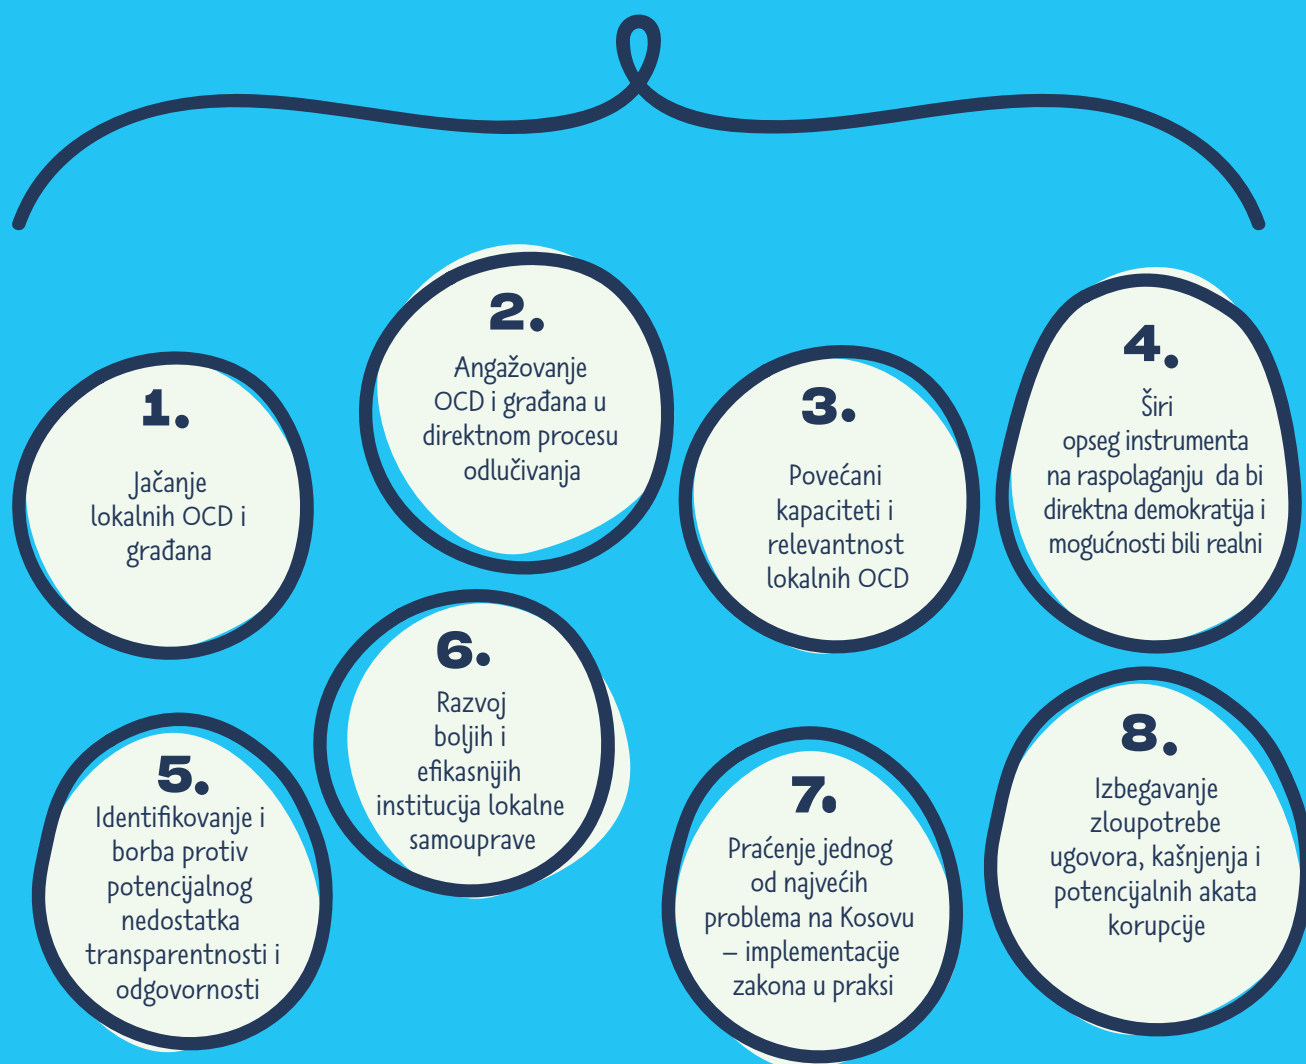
1.

Jačanje lokalnih OCD i građana

2.

Angažovanje OCD i građana u direktnom procesu odlučivanja

3.

Povećani kapaciteti i relevantnost lokalnih OCD

4.

Širi opseg instrumenta na raspolaganju da bi direktna demokratija i mogućnosti bili realni

5.

Identifikovanje i borba protiv potencijalnog nedostatka transparentnosti i odgovornosti

6.

Razvoj boljih i efikasnijih institucija lokalne samouprave

7.

Praćenje jednog od najvećih problema na Kosovu – implementacije zakona u praksi

8.

Izbegavanje zloupotrebe ugovora, kašnjenja i potencijalnih akata korupcije